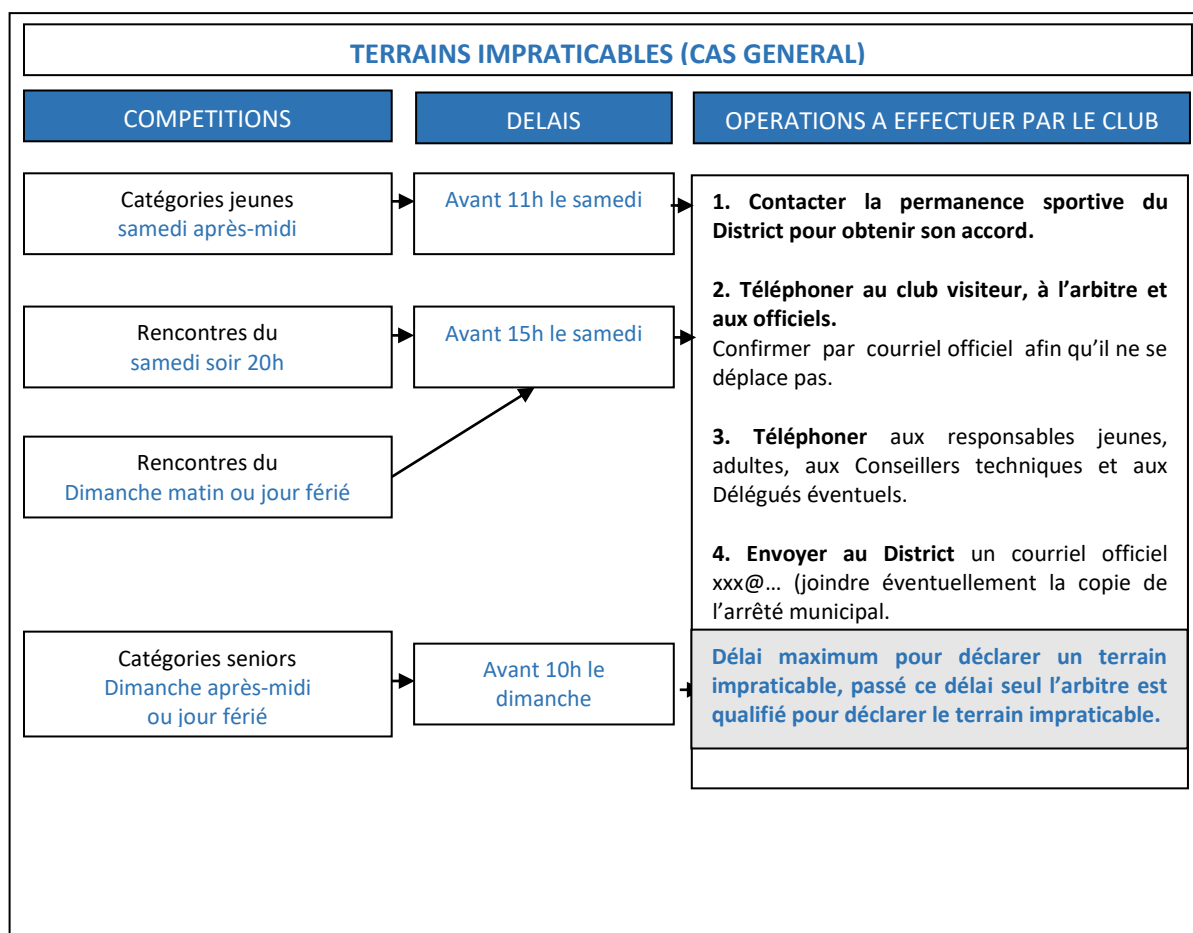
TERRAINS IMPRATICABLES (CAS GENERAL)

COMPETITIONS

DELAIS

OPERATIONS A EFFECTUER PAR LE CLUB

Catégories jeunes
samedi après-midi

Avant 11h le samedi

Rencontres du
samedi soir 20h

Avant 15h le samedi

Rencontres du
Dimanche matin ou jour férié

Catégories seniors
Dimanche après-midi
ou jour férié

Avant 10h le dimanche

1. Contacter la permanence sportive du District pour obtenir son accord.

2. Téléphoner au club visiteur, à l'arbitre et aux officiels.
Confirmer par courriel officiel afin qu'il ne se déplace pas.

3. Téléphoner aux responsables jeunes, adultes, aux Conseillers techniques et aux Délégués éventuels.

4. Envoyer au District un courriel officiel xxx@… (joindre éventuellement la copie de l'arrêté municipal.

Délai maximum pour déclarer un terrain impraticable, passé ce délai seul l'arbitre est qualifié pour déclarer le terrain impraticable.